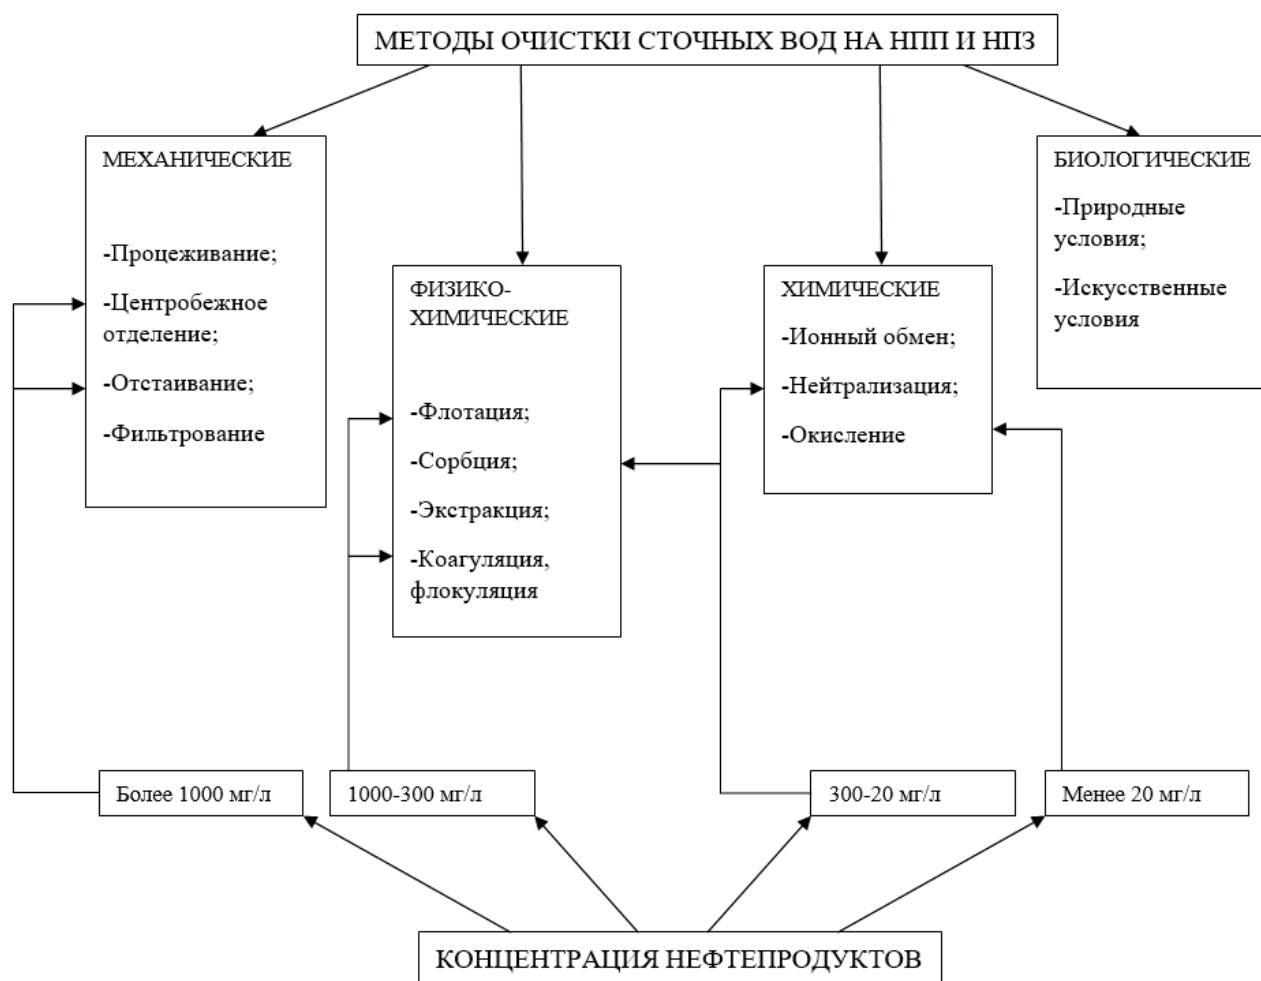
МЕТОДЫ ОЧИСТКИ СТОЧНЫХ ВОД НА НПП И НПЗ

МЕХАНИЧЕСКИЕ

-Процеживание;

-Центробежное отделение;

-Отстаивание;

-Фильтрование

ФИЗИКО-ХИМИЧЕСКИЕ

-Флотация;

-Сорбция;

-Экстракция;

-Коагуляция, флокуляция

ХИМИЧЕСКИЕ

-Ионный обмен;

-Нейтрализация;

-Окисление

БИОЛОГИЧЕСКИЕ

-Природные условия;

-Искусственные условия

Более 1000 мг/л

1000-300 мг/л

300-20 мг/л

Менее 20 мг/л

КОНЦЕНТРАЦИЯ НЕФТЕПРОДУКТОВ